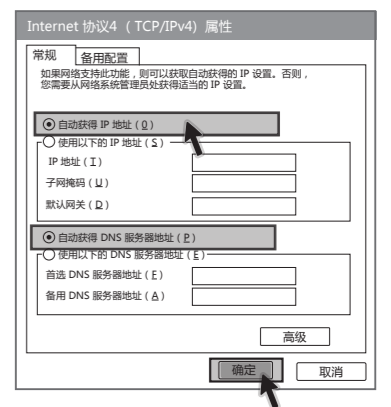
Internet 协议4 (TCP/IPv4) 属性

常规 备用配置

如果网络支持此功能，则可以获取自动获得的 IP 设置。否则，您需要从网络系统管理员处获得适当的 IP 设置。

自动获得 IP 地址 (O)

使用以下的 IP 地址 (S)

IP 地址 (I)

子网掩码 (U)

默认网关 (D)

自动获得 DNS 服务器地址 (P)

使用以下的 DNS 服务器地址 (E)

首选 DNS 服务器地址 (F)

备用 DNS 服务器地址 (A)

高级

确定 取消